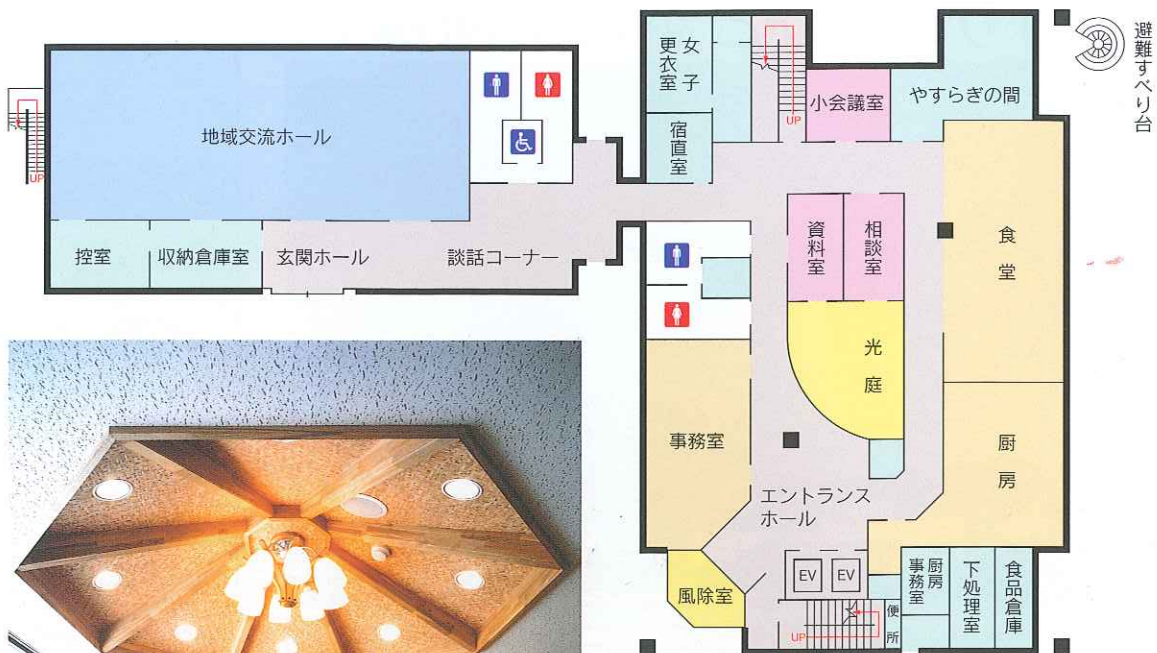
UP

地域交流ホール

控室
収納倉庫室
玄関ホール
談話コーナー

女子更衣室
宿直室
UP
小会議室
やすらぎの間
避難すべり台

資料室
相談室
食堂
光庭
事務室
エントランスホール
厨房
風除室
EV
EV
UP
便所
厨房事務室
下処理室
食品倉庫